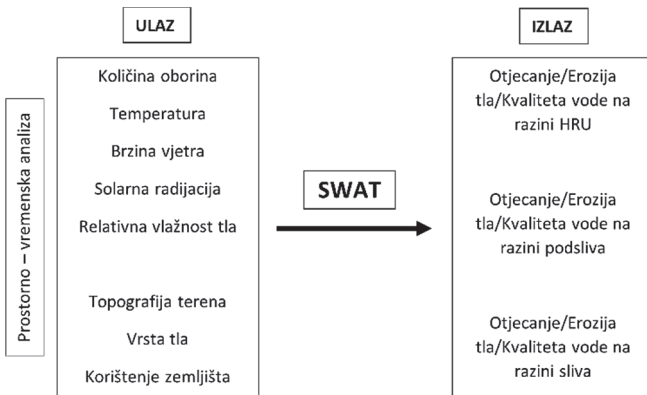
ULAZ

Prostorno – vremenska analiza

Količina oborina

Temperatura

Brzina vjetra

Solarna radijacija

Relativna vlažnost tla

Topografija terena

Vrsta tla

Korištenje zemljišta

SWAT

IZLAZ

Otjecanje/Erozija tla/Kvaliteta vode na razini HRU

Otjecanje/Erozija tla/Kvaliteta vode na razini podsliva

Otjecanje/Erozija tla/Kvaliteta vode na razini sliva